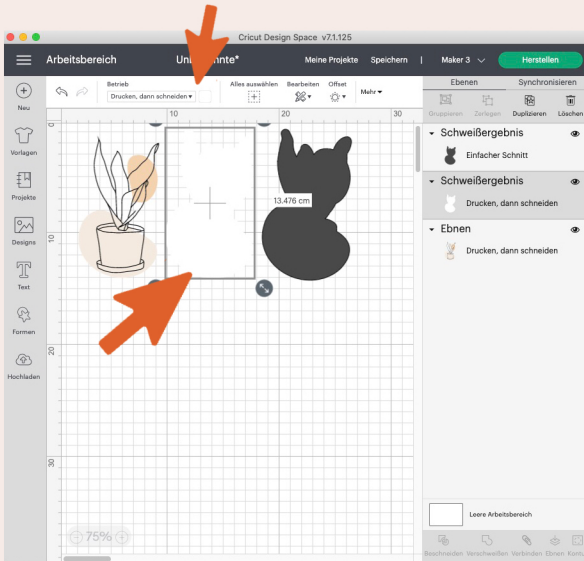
Cricut Design Space v7.1.125

Arbeitsbereich

Uni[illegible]nnte*

Meine Projekte

Speichern

|

Maker 3

Herstellen

Betrieb

Drucken, dann schneiden

Alles auswählen

Bearbeiten

Offset

Mehr

Ebenen

Synchronisieren

Gruppieren

Zerlegen

Duplizieren

Löschen

Neu

Vorlagen

Projekte

Designs

Text

Formen

Hochladen

10

20

30

13.476 cm

Schweißergebnis

Einfacher Schnitt

Schweißergebnis

Drucken, dann schneiden

Ebnen

Drucken, dann schneiden

Leere Arbeitsbereich

Beschneiden

Verschweißen

Verbinden

Ebnen

Kontu

75%